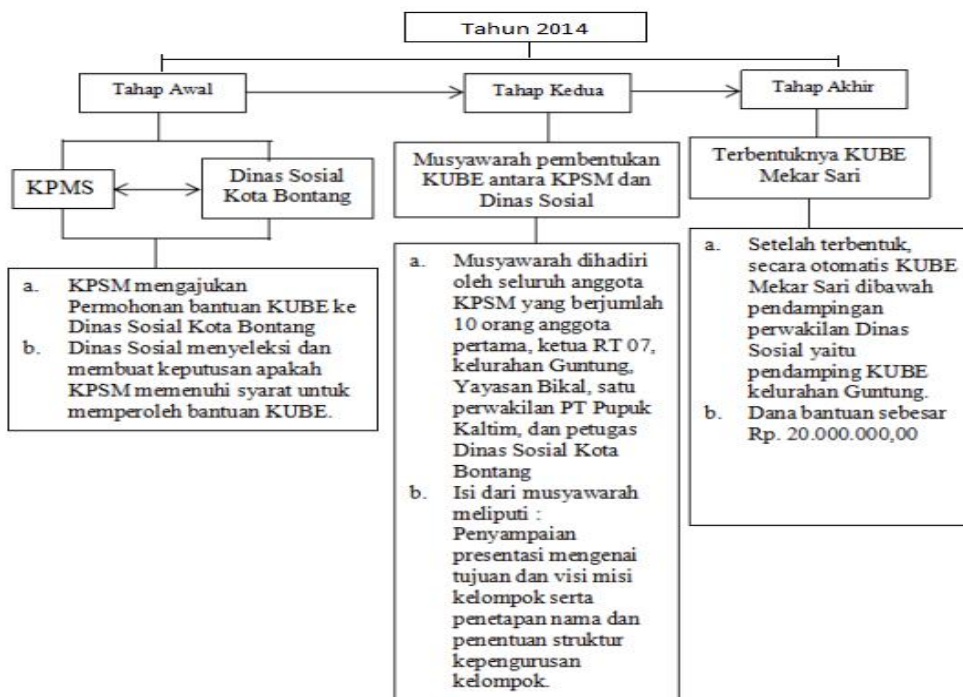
Tahun 2014

Tahap Awal

Tahap Kedua

Tahap Akhir

KPMS

Dinas Sosial Kota Bontang

a. KPSM mengajukan Permohonan bantuan KUBE ke Dinas Sosial Kota Bontang
b. Dinas Sosial menyeleksi dan membuat keputusan apakah KPSM memenuhi syarat untuk memperoleh bantuan KUBE.

Musyawarah pembentukan KUBE antara KPSM dan Dinas Sosial

a. Musyawarah dihadiri oleh seluruh anggota KPSM yang berjumlah 10 orang anggota pertama, ketua RT 07, kelurahan Guntung, Yayasan Bikal, satu perwakilan PT Pupuk Kaltim, dan petugas Dinas Sosial Kota Bontang
b. Isi dari musyawarah meliputi : Penyampaian presentasi mengenai tujuan dan visi misi kelompok serta penetapan nama dan penentuan struktur kepengurusan kelompok.

Terbentuknya KUBE Mekar Sari

a. Setelah terbentuk, secara otomatis KUBE Mekar Sari dibawah pendampingan perwakilan Dinas Sosial yaitu pendamping KUBE kelurahan Guntung.
b. Dana bantuan sebesar Rp. 20.000.000,00